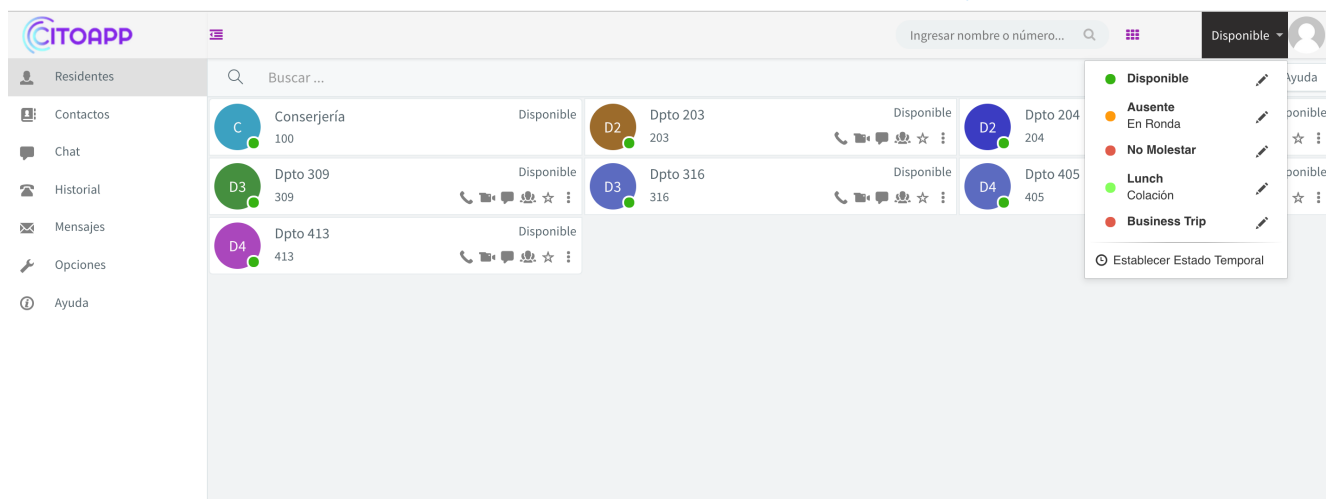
CITOAPP

Ingresar nombre o número...

Disponible

Residentes
Contactos
Chat
Historial
Mensajes
Opciones
Ayuda

Buscar ...

Ayuda

C
Conserjería
100
Disponible

D2
Dpto 203
203
Disponible

D2
Dpto 204
204
ponible

D3
Dpto 309
309
Disponible

D3
Dpto 316
316
Disponible

D4
Dpto 405
405
ponible

D4
Dpto 413
413
Disponible

Disponible
Ausente
En Ronda
No Molestar
Lunch
Colación
Business Trip
Establecer Estado Temporal